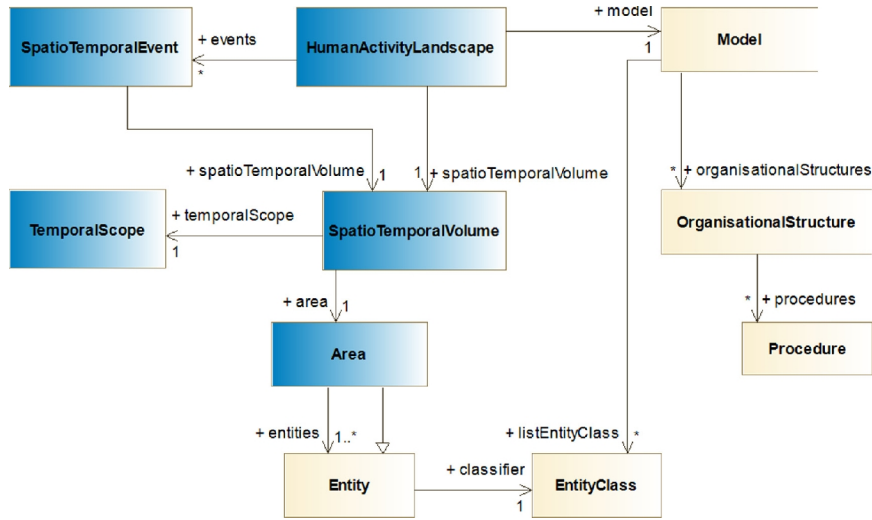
SpatioTemporalEvent

+ events

*

HumanActivityLandscape

+ model

1

Model

+ spatioTemporalVolume

1

1

+ spatioTemporalVolume

* + organisationalStructures

TemporalScope

+ temporalScope

1

SpatioTemporalVolume

OrganisationalStructure

+ area

1

* + procedures

Area

Procedure

+ entities

1..*

+ listEntityClass

*

Entity

+ classifier

1

EntityClass